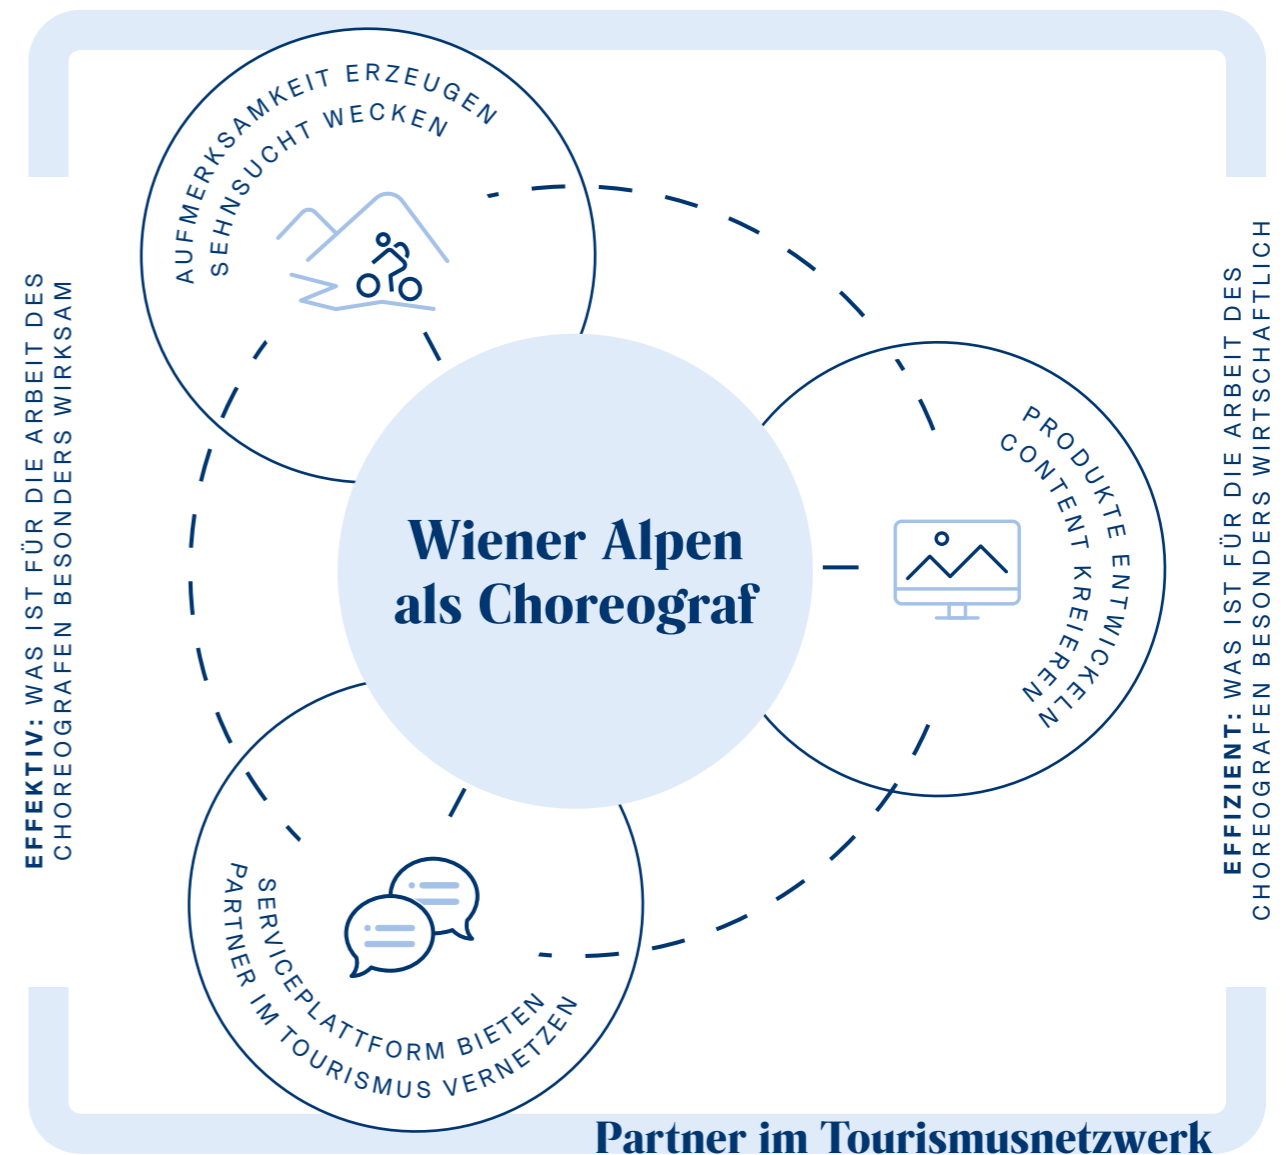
EFFEKTIV: WAS IST FÜR DIE ARBEIT DES CHOREOGRAFEN BESONDERS WIRKSAM

AUFMERKSAMKEIT ERZEUGEN
SEHNSUCHT WECKEN

Wiener Alpen als Choreograf

PRODUKTE ENTWICKELN
CONTENT KREIEREN

SERVICEPLATTFORM BIETEN
PARTNER IM TOURISMUS VERNETZEN

EFFIZIENT: WAS IST FÜR DIE ARBEIT DES CHOREOGRAFEN BESONDERS WIRTSCHAFTLICH

Partner im Tourismusnetzwerk